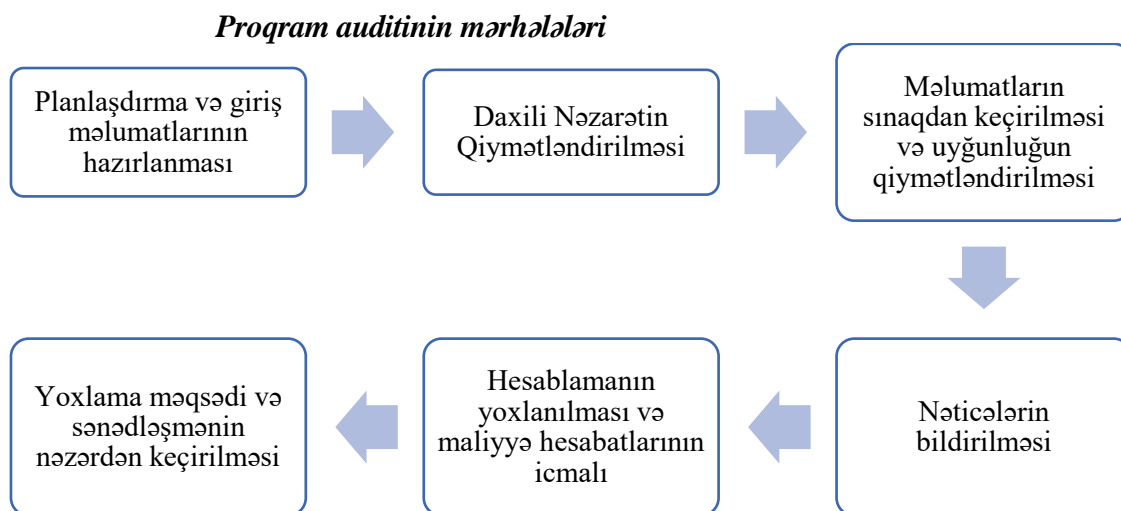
Proqram auditinin mərhələləri

Planlaşdırma və giriş məlumatlarının hazırlanması

Daxili Nəzarətin Qiymətləndirilməsi

Məlumatların sınaqdan keçirilməsi və uyğunluğun qiymətləndirilməsi

Nəticələrin bildirilməsi

Hesablamanın yoxlanılması və maliyyə hesabatlarının icmalı

Yoxlama məqsədi və sənədləşmənin nəzərdən keçirilməsi